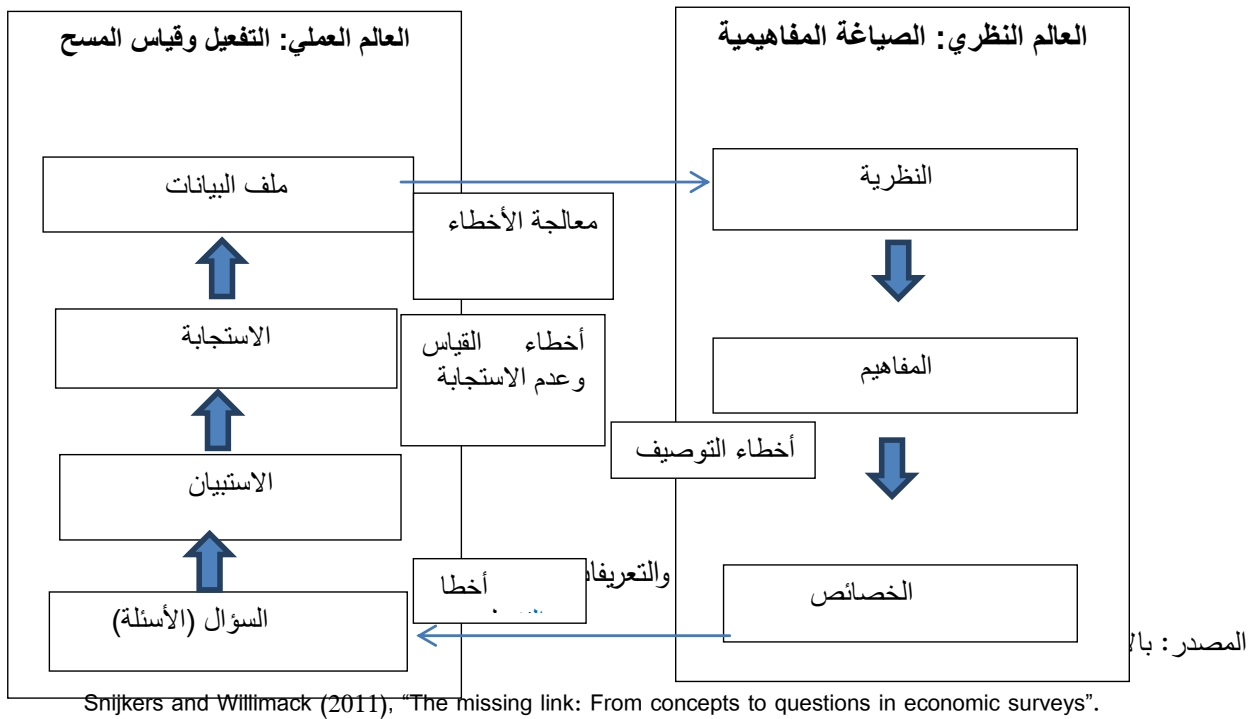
العالم النظري: الصياغة المفاهيمية

النظرية

المفاهيم

الخصائص

العالم العملي: التفعيل وقياس المسح

ملف البيانات

الاستجابة

الاستبيان

السؤال (الأسئلة)

معالجة الأخطاء

أخطاء القياس وعدم الاستجابة

أخطاء التوصيف

والتعريفا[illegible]

أخطا

المصدر: با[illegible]

Snijkers and Willimack (2011), "The missing link: From concepts to questions in economic surveys".